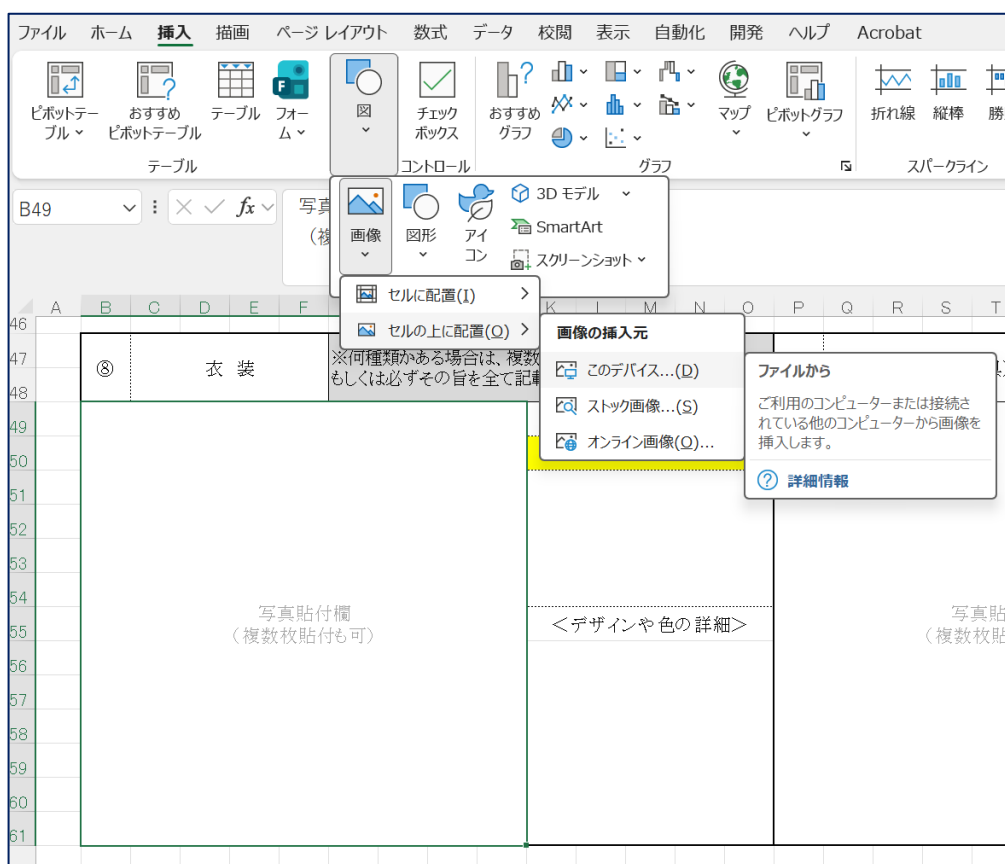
ファイル ホーム 挿入 描画 ページ レイアウト 数式 データ 校閲 表示 自動化 開発 ヘルプ Acrobat

ピボットテーブル おすすめピボットテーブル テーブル フォーム 図 チェックボックス おすすめグラフ マップ ピボットグラフ 折れ線 縦棒 勝

テーブル コントロール グラフ スパークライン

B49 $f_x$ 写真 (複

画像 図形 アイコン 3D モデル SmartArt スクリーンショット

セルに配置(I)
セルの上に配置(O)

画像の挿入元
このデバイス...(D)
ストック画像...(S)
オンライン画像(O)...

ファイルから
ご利用のコンピューターまたは接続されている他のコンピューターから画像を挿入します。
詳細情報

A B C D E F K L M N O P Q R S T
46 47 48 49 50 51 52 53 54 55 56 57 58 59 60 61

⑧ 衣 装 ※何種類かある場合は、複数 もしくは必ずその旨を全て記載

写真貼付欄
(複数枚貼付も可)

<デザインや色の詳細>

写真貼
(複数枚